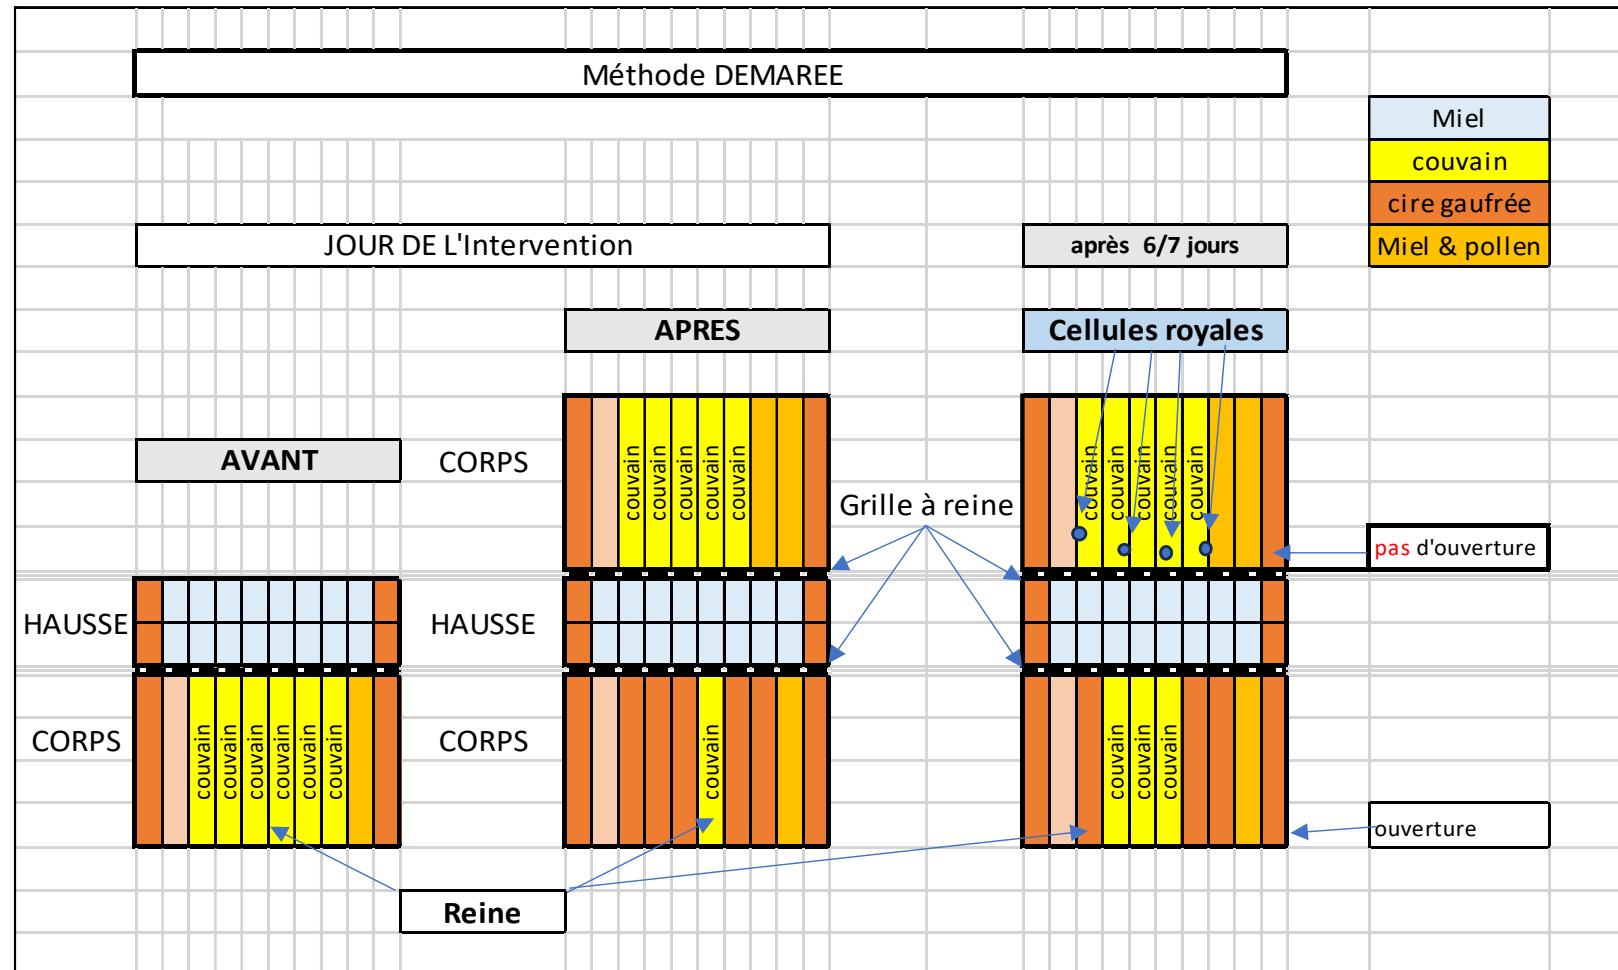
Méthode DEMAREE

Miel
couvain
cire gaufrée
Miel & pollen

JOUR DE L'Intervention

après 6/7 jours

APRES

Cellules royales

AVANT

CORPS

couvain couvain couvain couvain couvain

couvain couvain couvain couvain couvain

Grille à reine

pas d'ouverture

HAUSSE

HAUSSE

CORPS

couvain couvain couvain couvain couvain couvain

CORPS

couvain

couvain couvain couvain

ouverture

Reine